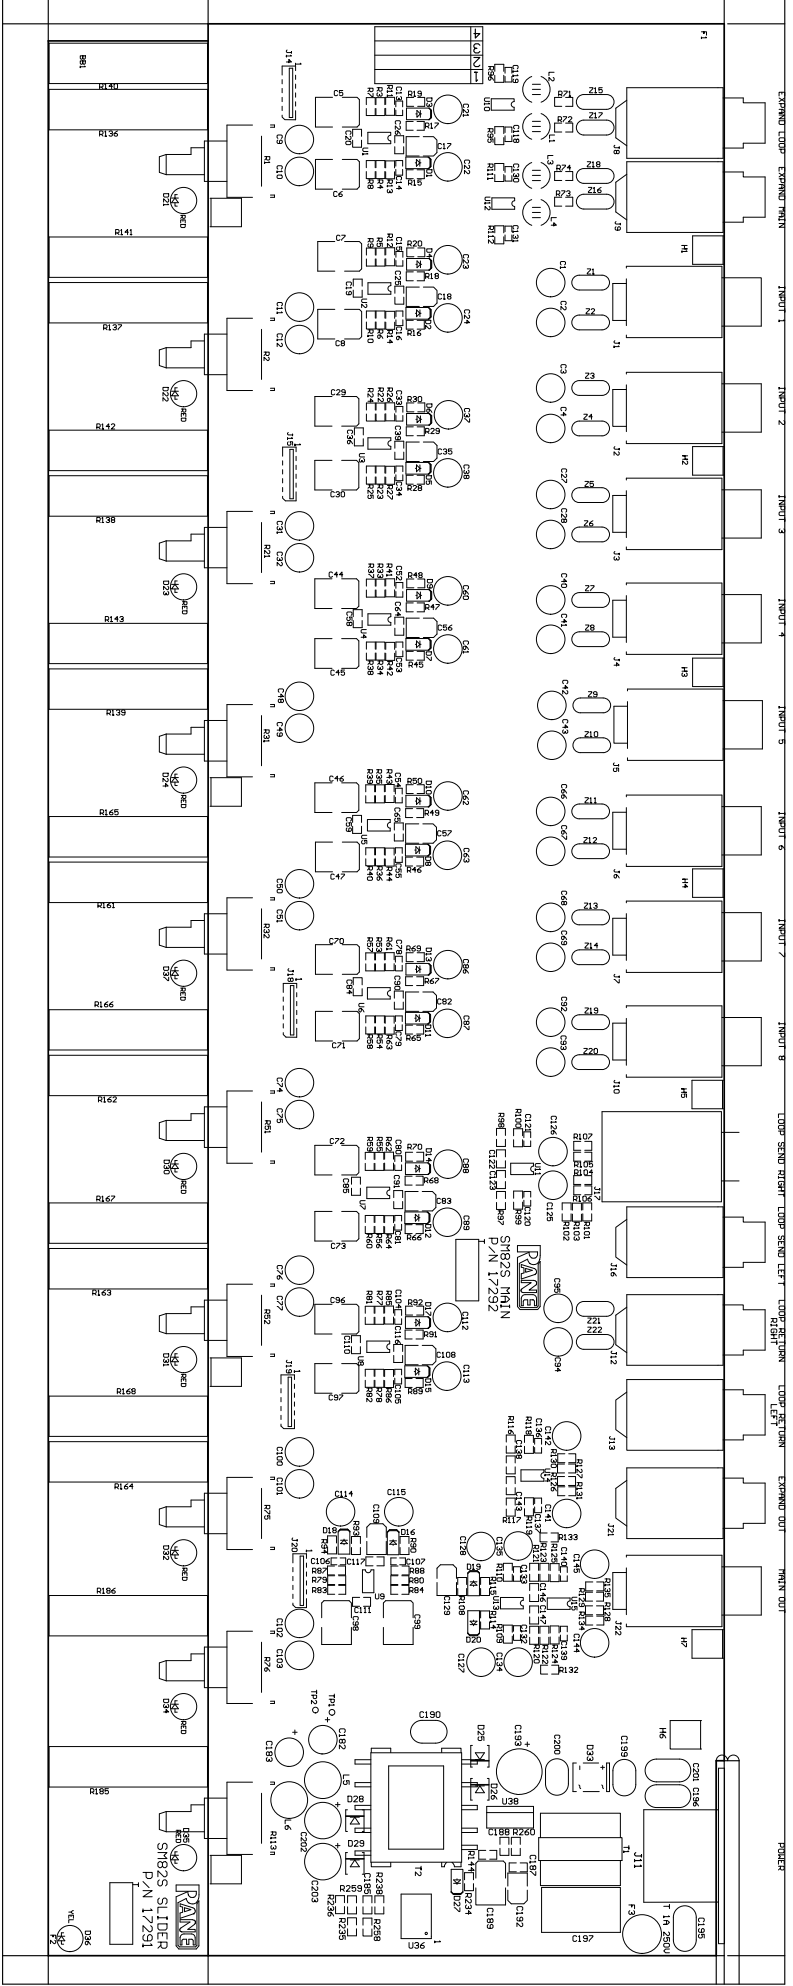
EXPAND LOOP
EXPAND MAIN
INPUT 1
INPUT 2
INPUT 3
INPUT 4
INPUT 5
INPUT 6
INPUT 7
INPUT 8
LOOP SEND RIGHT
LOOP SEND LEFT
LOOP RETURN RIGHT
LOOP RETURN LEFT
EXPAND OUT
MAIN OUT
POWER

RANE
SM82S MAIN
P/N 17292

RANE
SM82S SLIDER
P/N 17291

F1
J8
J9
J1
J2
J3
J4
J5
J6
J7
J10
J17
J16
J12
J13
J21
J22
J11
H1
H2
H3
H4
H5
H6
H7
F2
F3
T 1A 250V
C195
C196
C197
C201
C199
C200
C193
C190
T1
T2
U38
U36
D33
D25
D26
D27
D28
D29
D36
YEL
D35
RED
R113
L5
L6
C202
C203
C182
C183
TP1
TP2
C188
R260
R144
R234
C187
C189
C192
R185
R259
R236
R235
R258
C185

B81
R140
R136
R141
R137
R142
R138
R143
R139
R165
R161
R166
R162
R167
R163
R168
R164
R186
R1
R2
R21
R31
R32
R51
R52
R75
R76
D21
D22
D23
D24
D37
D30
D31
D32
D34
RED
J14
J15
J18
J19
J20
C9
C10
C11
C12
C31
C32
C48
C49
C50
C51
C74
C75
C76
C77
C100
C101
C102
C103
C5
C6
C7
C8
C29
C30
C44
C45
C46
C47
C70
C71
C72
C73
C96
C97
C21
C22
C23
C24
C37
C38
C60
C61
C62
C63
C86
C87
C88
C89
C112
C113
C17
C18
C35
C56
C57
C82
C83
C108
U1
U2
U3
U4
U5
U6
U7
U8
U9
U10
U11
U12
U13
L1
L2
L3
L4
Z1
Z2
Z3
Z4
Z5
Z6
Z7
Z8
Z9
Z10
Z11
Z12
Z13
Z14
Z15
Z16
Z17
Z18
Z19
Z20
Z21
Z22
C1
C2
C3
C4
C27
C28
C40
C41
C42
C43
C66
C67
C68
C69
C92
C93
C94
C95
C126
C125
C114
C115
C98
C99
C127
C128
C129
C134
C135
C144
C145
R71
R72
R73
R74
R95
R96
R111
R112
C118
C119
C130
C131
R107
R105
R104
R106
R101
R102
R103
R97
R98
R99
R100
R133
R132
R19
R17
R20
R18
R15
R16
R30
R29
R28
R48
R47
R45
R50
R49
R46
R69
R67
R65
R70
R68
R66
R92
R91
R89
R93
R90
D16
D18
D19
D20